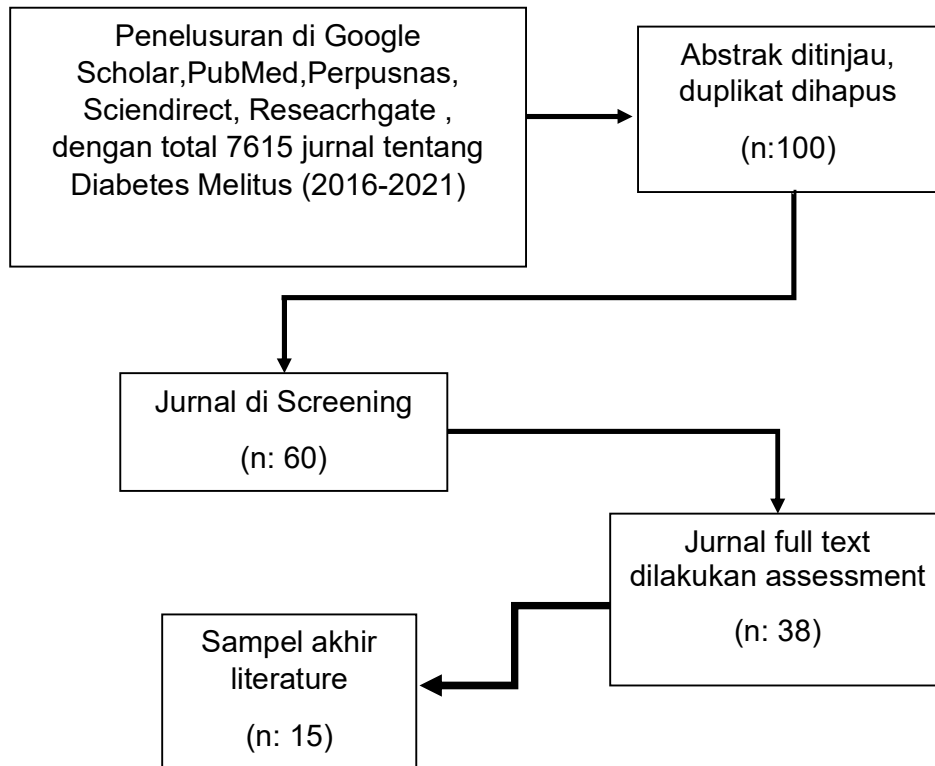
Penelusuran di Google Scholar,PubMed,Perpusnas, Sciendirect, Reseacrhgate , dengan total 7615 jurnal tentang Diabetes Melitus (2016-2021)

Abstrak ditinjau, duplikat dihapus

(n:100)

Jurnal di Screening

(n: 60)

Jurnal full text dilakukan assessment

(n: 38)

Sampel akhir literature

(n: 15)